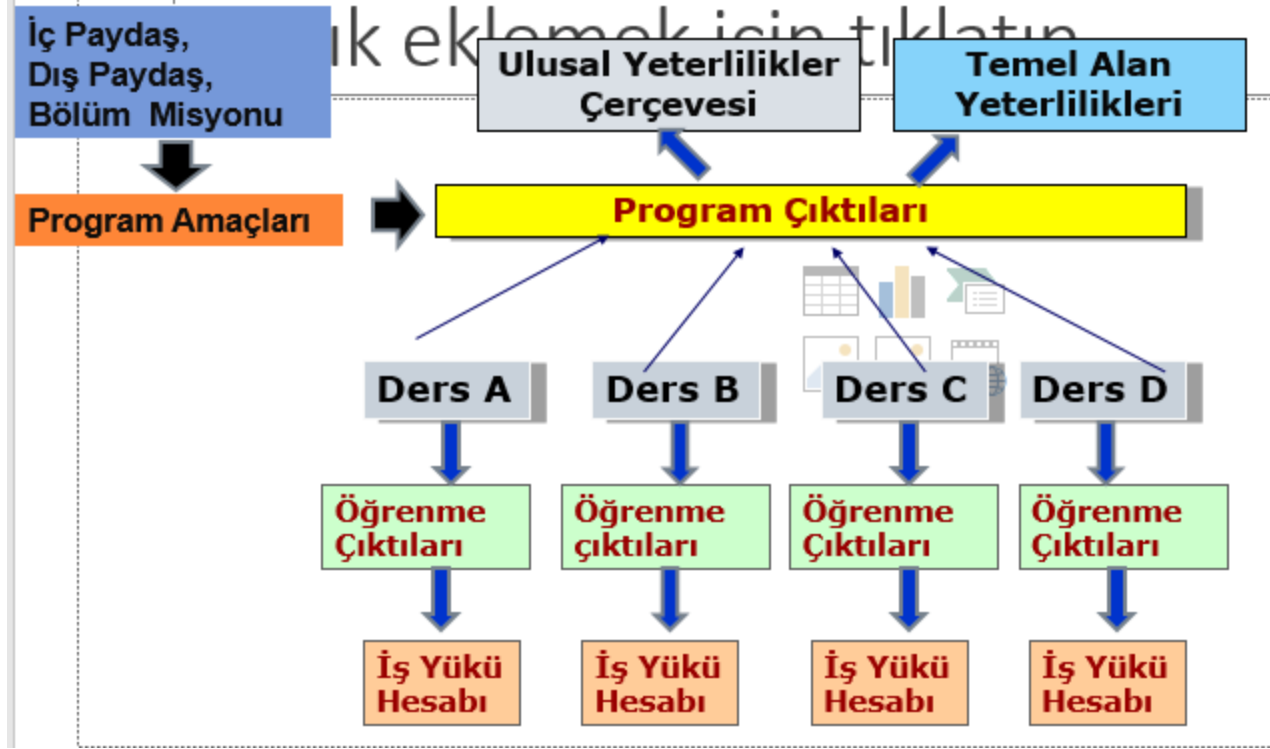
ık eklemek için tıklatın

İç Paydaş, Dış Paydaş, Bölüm Misyonu

Ulusal Yeterlilikler Çerçevesi

Temel Alan Yeterlilikleri

Program Amaçları

Program Çıktıları

Ders A

Ders B

Ders C

Ders D

Öğrenme Çıktıları

Öğrenme çıktıları

Öğrenme Çıktıları

Öğrenme Çıktıları

İş Yükü Hesabı

İş Yükü Hesabı

İş Yükü Hesabı

İş Yükü Hesabı